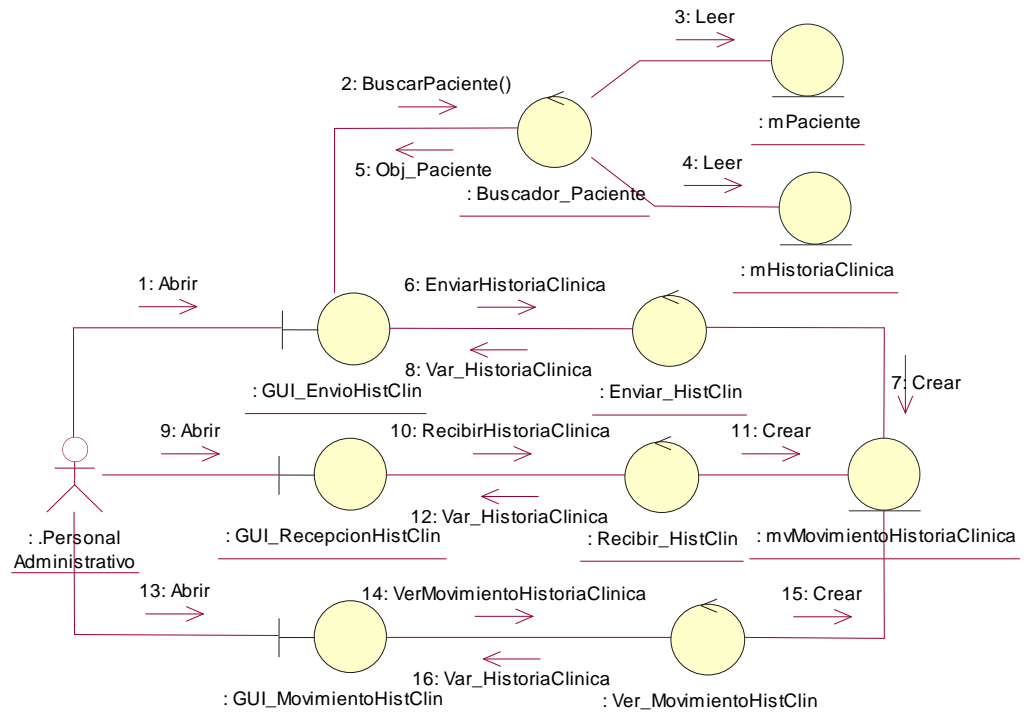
3: Leer
2: BuscarPaciente()
: mPaciente
5: Obj_Paciente
4: Leer
: Buscador_Paciente
: mHistoriaClinica
1: Abrir
6: EnviarHistoriaClinica
8: Var_HistoriaClinica
7: Crear
: GUI_EnvioHistClin
: Enviar_HistClin
9: Abrir
10: RecibirHistoriaClinica
11: Crear
12: Var_HistoriaClinica
: .Personal Administrativo
: GUI_RecepcionHistClin
: Recibir_HistClin
: mvMovimientoHistoriaClinica
13: Abrir
14: VerMovimientoHistoriaClinica
15: Crear
16: Var_HistoriaClinica
: GUI_MovimientoHistClin
: Ver_MovimientoHistClin